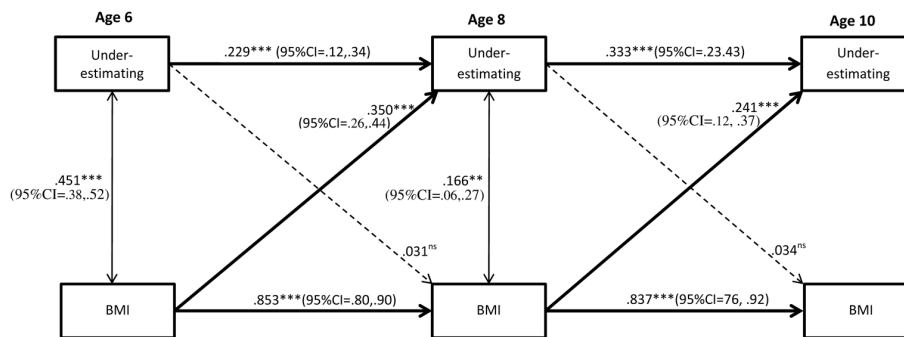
Age 6

Age 8

Age 10

Under-estimating

.229*** (95%CI=.12,.34)

Under-estimating

.333***(95%CI=.23.43)

Under-estimating

.350***
(95%CI=.26,.44)

.241***
(95%CI=.12, .37)

.451***
(95%CI=.38,.52)

.166**
(95%CI=.06,.27)

.031$^{ns}$

.034$^{ns}$

BMI

.853***(95%CI=.80,.90)

BMI

.837***(95%CI=76, .92)

BMI